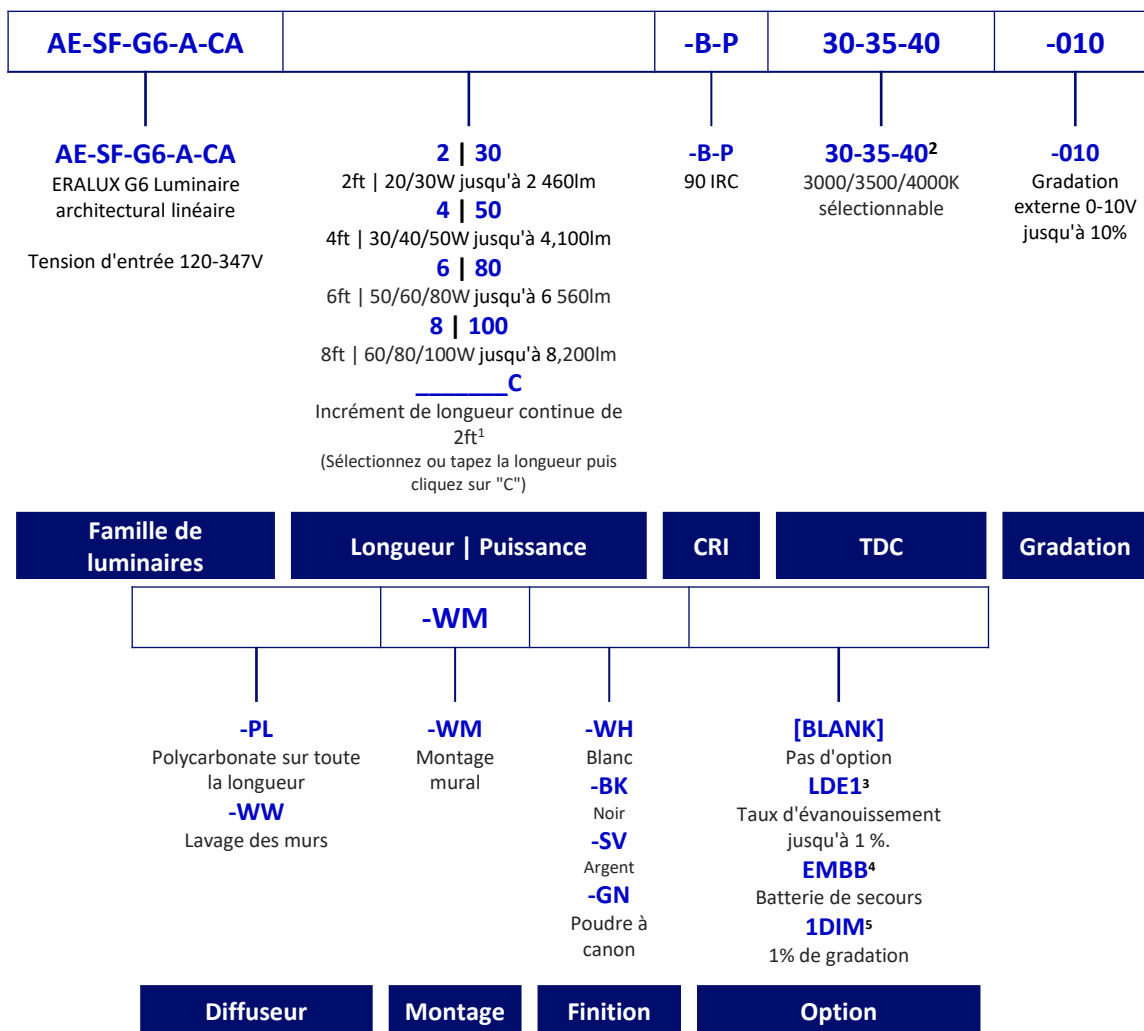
| AE-SF-G6-A-CA | | -B-P | 30-35-40 | -010 |
|---|---|---|---|---|

**AE-SF-G6-A-CA**
ERALUX G6 Luminaire architectural linéaire

Tension d'entrée 120-347V

**2 | 30**
2ft | 20/30W jusqu'à 2 460lm
**4 | 50**
4ft | 30/40/50W jusqu'à 4,100lm
**6 | 80**
6ft | 50/60/80W jusqu'à 6 560lm
**8 | 100**
8ft | 60/80/100W jusqu'à 8,200lm
**_______C**
Incrément de longueur continue de 2ft$^1$
(Sélectionnez ou tapez la longueur puis cliquez sur "C")

**-B-P**
90 IRC

**30-35-40$^2$**
3000/3500/4000K sélectionnable

**-010**
Gradation externe 0-10V jusqu'à 10%

Famille de luminaires | Longueur | Puissance | CRI | TDC | Gradation

| | -WM | | |
|---|---|---|---|

**-PL**
Polycarbonate sur toute la longueur
**-WW**
Lavage des murs

**-WM**
Montage mural

**-WH**
Blanc
**-BK**
Noir
**-SV**
Argent
**-GN**
Poudre à canon

**[BLANK]**
Pas d'option
**LDE1$^3$**
Taux d'évanouissement jusqu'à 1 %.
**EMBB$^4$**
Batterie de secours
**1DIM$^5$**
1% de gradation

Diffuseur | Montage | Finition | Option